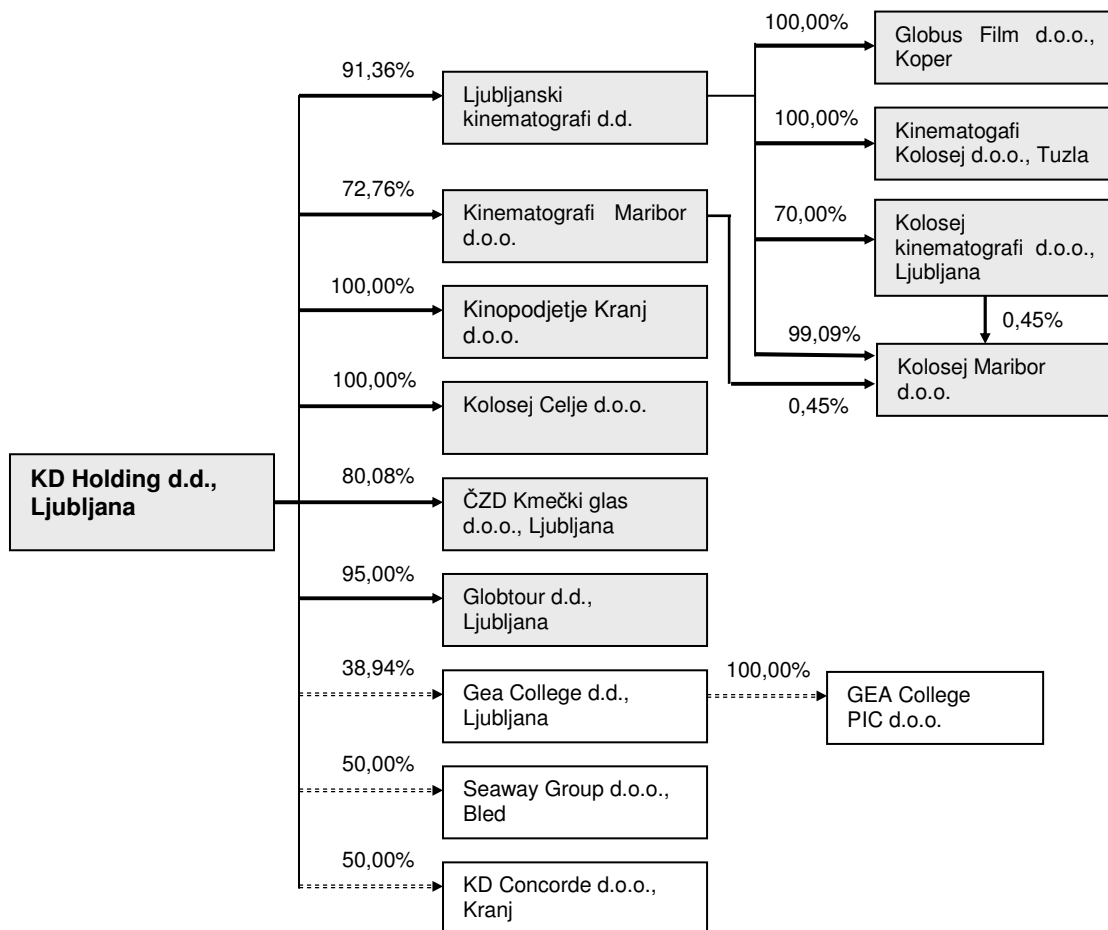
KD Holding d.d., Ljubljana

91,36%
Ljubljanski kinematografi d.d.

100,00%
Globus Film d.o.o., Koper

100,00%
Kinematogafi Kolosej d.o.o., Tuzla

70,00%
Kolosej kinematografi d.o.o., Ljubljana

0,45%

99,09%
Kolosej Maribor d.o.o.

0,45%

72,76%
Kinematografi Maribor d.o.o.

100,00%
Kinopodjetje Kranj d.o.o.

100,00%
Kolosej Celje d.o.o.

80,08%
ČZD Kmečki glas d.o.o., Ljubljana

95,00%
Globtour d.d., Ljubljana

38,94%
Gea College d.d., Ljubljana

100,00%
GEA College PIC d.o.o.

50,00%
Seaway Group d.o.o., Bled

50,00%
KD Concorde d.o.o., Kranj